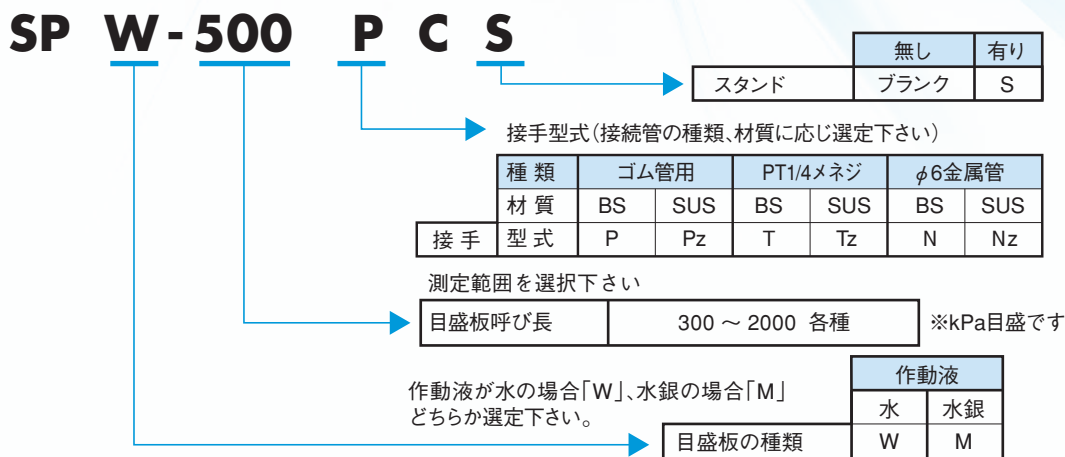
SP W - 500 P C S

| | 無し | 有り |
|---|---|---|
| スタンド | ブランク | S |

接手型式(接続管の種類、材質に応じ選定下さい)

| | 種 類 | ゴム管用 | | PT1/4メネジ | | $\phi$6金属管 | |
|---|---|---|---|---|---|---|---|
| | 材 質 | BS | SUS | BS | SUS | BS | SUS |
| 接 手 | 型 式 | P | Pz | T | Tz | N | Nz |

測定範囲を選択下さい

| 目盛板呼び長 | 300 ～ 2000 各種 |
|---|---|

※kPa目盛です

作動液が水の場合「W」、水銀の場合「M」どちらか選定下さい。

| | 作動液 | |
|---|---|---|
| | 水 | 水銀 |
| 目盛板の種類 | W | M |